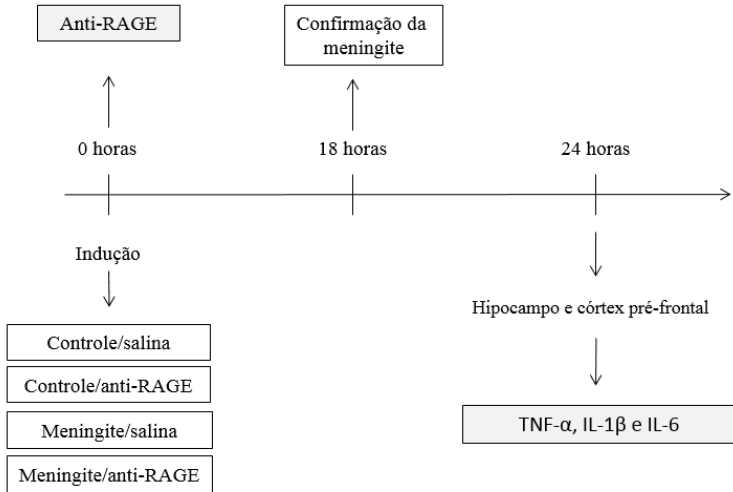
Anti-RAGE

Confirmação da meningite

0 horas

18 horas

24 horas

Indução

Controle/salina

Controle/anti-RAGE

Meningite/salina

Meningite/anti-RAGE

Hipocampo e córtex pré-frontal

TNF-α, IL-1β e IL-6